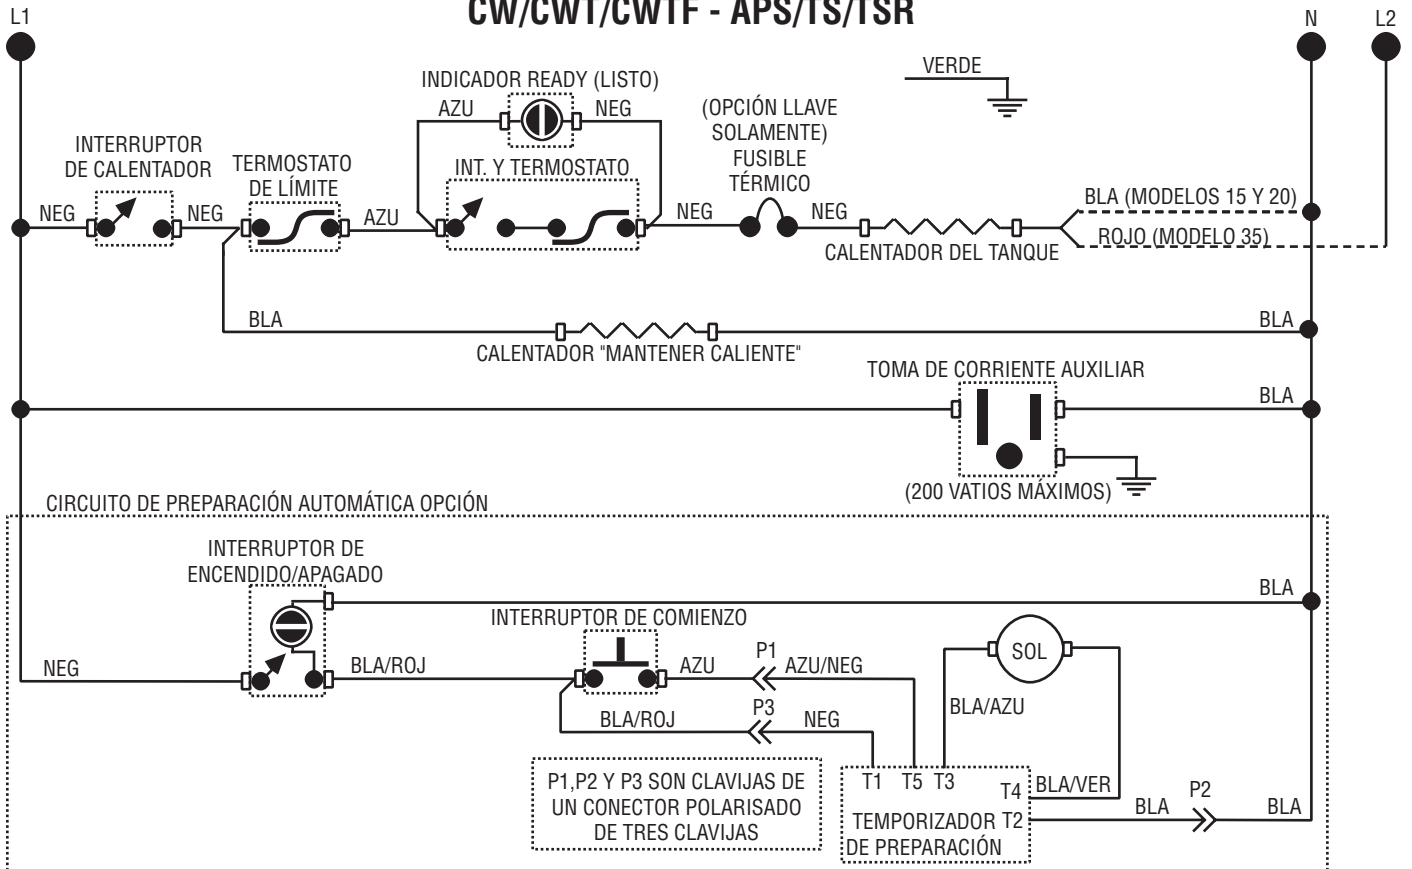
CW/CWT/CWTF - APS/TS/TSR

L1

N

L2

VERDE

INDICADOR READY (LISTO)

AZU

NEG

(OPCIÓN LLAVE SOLAMENTE)

FUSIBLE TÉRMICO

INTERRUPTOR DE CALENTADOR

TERMOSTATO DE LÍMITE

INT. Y TERMOSTATO

NEG

NEG

AZU

NEG

NEG

BLA (MODELOS 15 Y 20)

ROJO (MODELO 35)

CALENTADOR DEL TANQUE

BLA

BLA

CALENTADOR "MANTENER CALIENTE"

TOMA DE CORRIENTE AUXILIAR

BLA

(200 VATIOS MÁXIMOS)

CIRCUITO DE PREPARACIÓN AUTOMÁTICA OPCIÓN

INTERRUPTOR DE ENCENDIDO/APAGADO

BLA

INTERRUPTOR DE COMIENZO

SOL

NEG

BLA/ROJ

AZU

P1

AZU/NEG

BLA/AZU

BLA/ROJ

P3

NEG

P1,P2 Y P3 SON CLAVIJAS DE UN CONECTOR POLARISADO DE TRES CLAVIJAS

T1

T5

T3

T4

BLA/VER

TEMPORIZADOR DE PREPARACIÓN

T2

BLA

P2

BLA